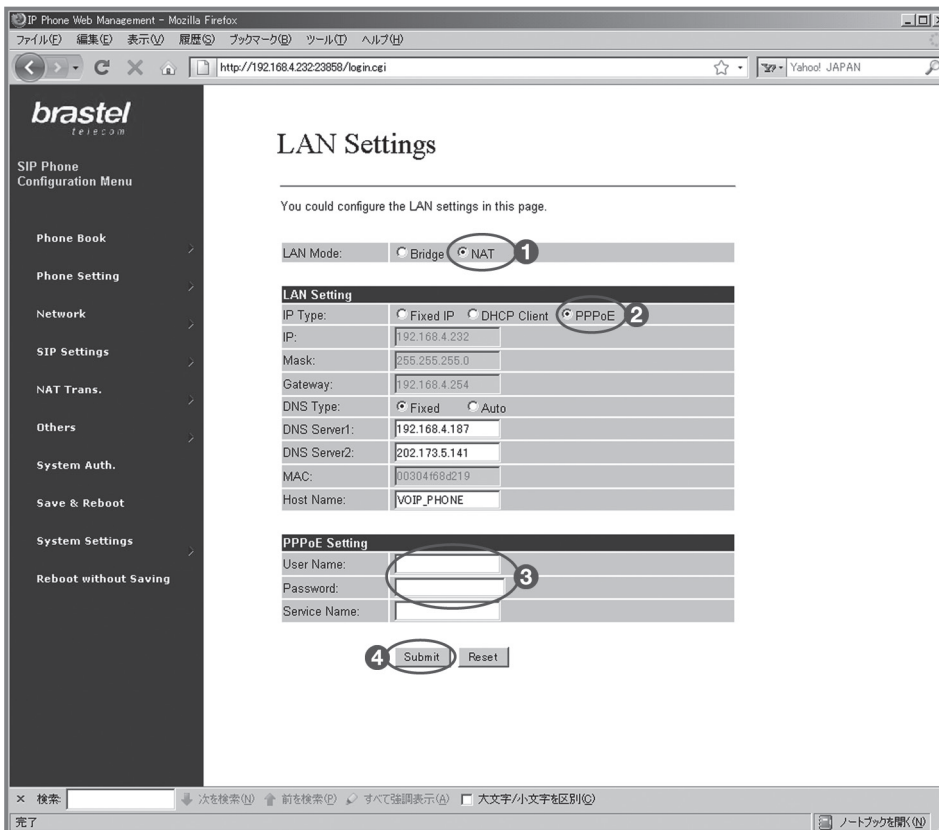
IP Phone Web Management - Mozilla Firefox
ファイル(F) 編集(E) 表示(V) 履歴(S) ブックマーク(B) ツール(T) ヘルプ(H)
http://192.168.4.232:23858/login.cgi
Yahoo! JAPAN

brastel
telecom
SIP Phone
Configuration Menu

Phone Book
Phone Setting
Network
SIP Settings
NAT Trans.
Others
System Auth.
Save & Reboot
System Settings
Reboot without Saving

LAN Settings

You could configure the LAN settings in this page.

| LAN Mode: | Bridge NAT 1 |
|---|---|

| LAN Setting | |
|---|---|
| IP Type: | Fixed IP DHCP Client PPPoE 2 |
| IP: | 192.168.4.232 |
| Mask: | 255.255.255.0 |
| Gateway: | 192.168.4.254 |
| DNS Type: | Fixed Auto |
| DNS Server1: | 192.168.4.187 |
| DNS Server2: | 202.173.5.141 |
| MAC: | 00304f68d219 |
| Host Name: | VOIP_PHONE |

| PPPoE Setting | |
|---|---|
| User Name: | 3 |
| Password: | |
| Service Name: | |

4 Submit Reset

× 検索: 次を検索(N) 前を検索(P) すべて強調表示(A) 大文字/小文字を区別(C)
完了
ノートブックを開く(N)